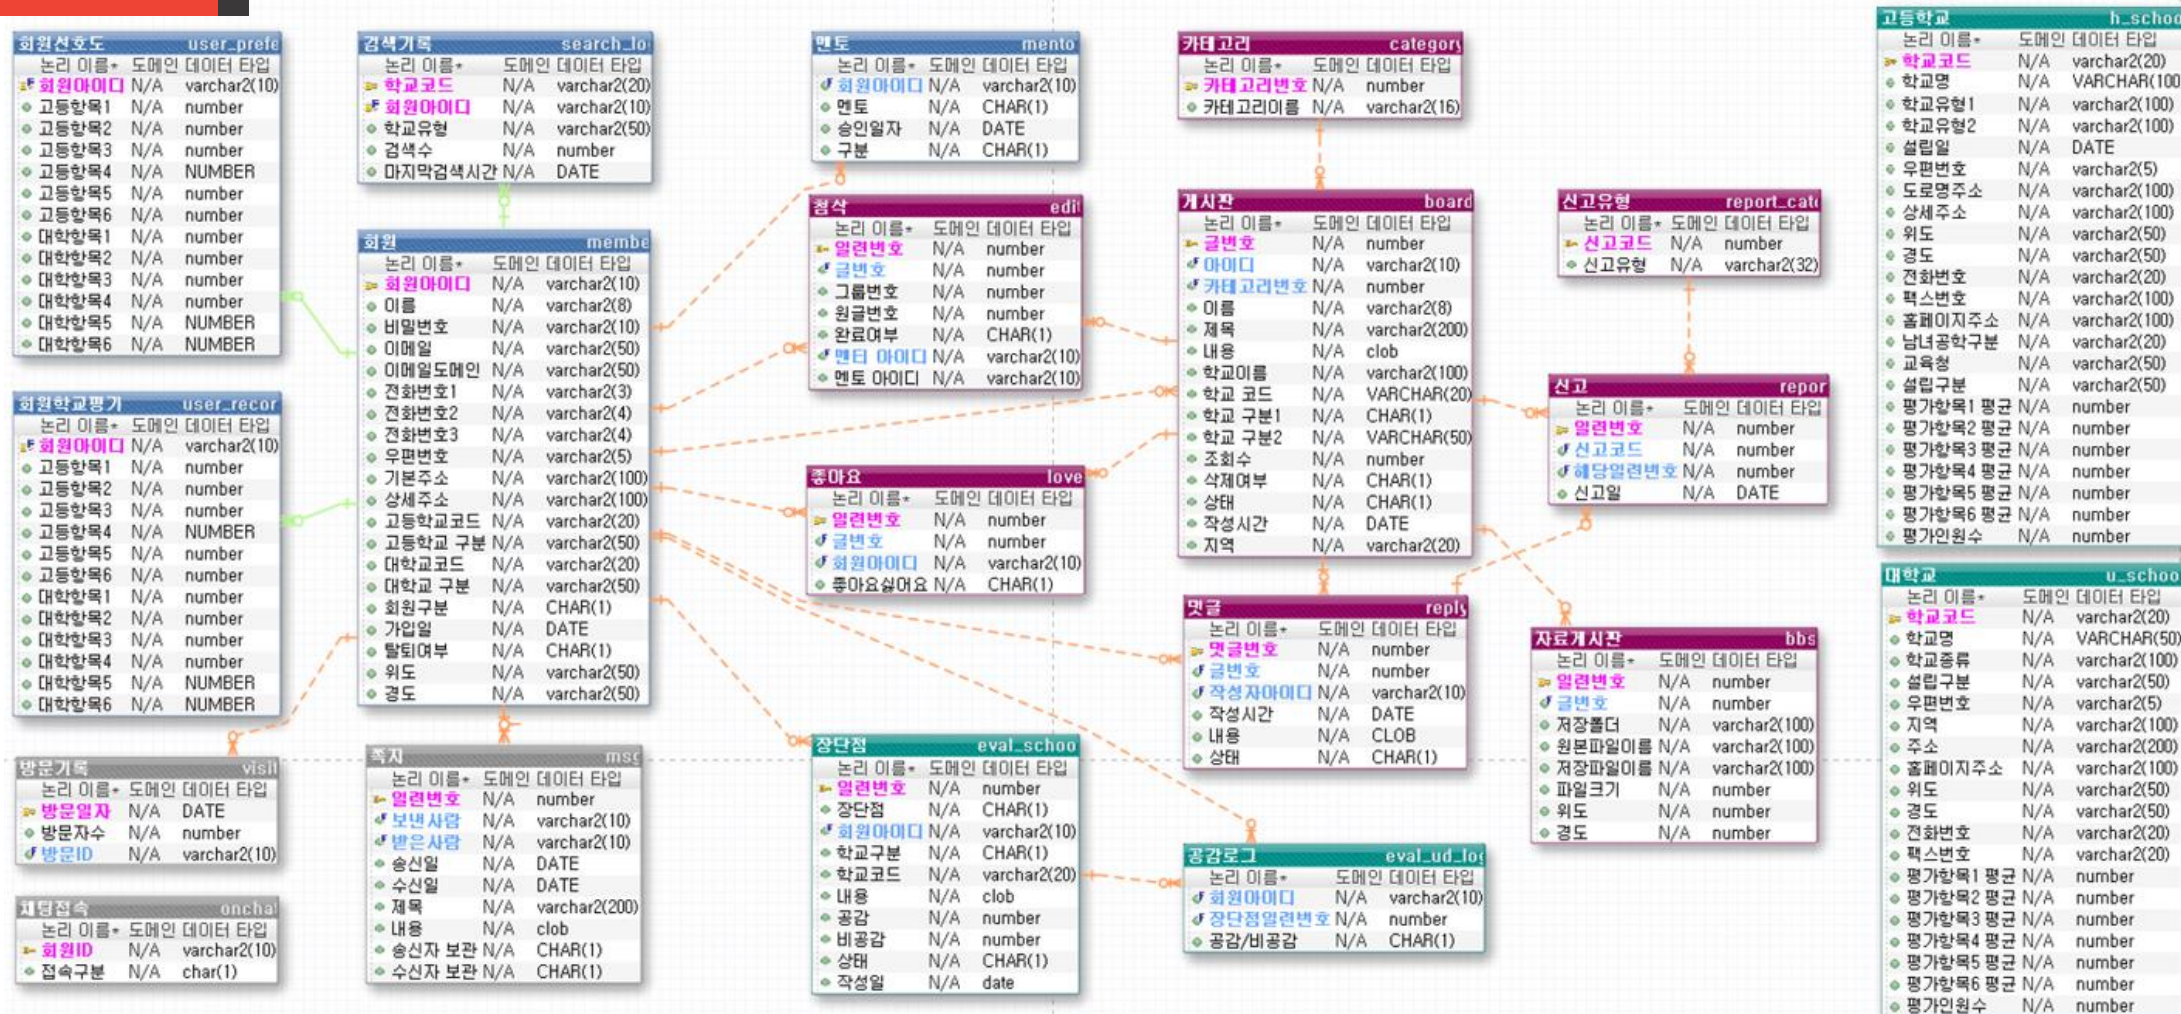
회원선호도 user_prefe
| 논리 이름 | 도메인 | 데이터 타입 |
|---|---|---|
| 회원아이디 | N/A | varchar2(10) |
| 고등항목1 | N/A | number |
| 고등항목2 | N/A | number |
| 고등항목3 | N/A | number |
| 고등항목4 | N/A | NUMBER |
| 고등항목5 | N/A | number |
| 고등항목6 | N/A | number |
| 대학항목1 | N/A | number |
| 대학항목2 | N/A | number |
| 대학항목3 | N/A | number |
| 대학항목4 | N/A | number |
| 대학항목5 | N/A | NUMBER |
| 대학항목6 | N/A | NUMBER |

회원학교평가 user_recor
| 논리 이름 | 도메인 | 데이터 타입 |
|---|---|---|
| 회원아이디 | N/A | varchar2(10) |
| 고등항목1 | N/A | number |
| 고등항목2 | N/A | number |
| 고등항목3 | N/A | number |
| 고등항목4 | N/A | NUMBER |
| 고등항목5 | N/A | number |
| 고등항목6 | N/A | number |
| 대학항목1 | N/A | number |
| 대학항목2 | N/A | number |
| 대학항목3 | N/A | number |
| 대학항목4 | N/A | number |
| 대학항목5 | N/A | NUMBER |
| 대학항목6 | N/A | NUMBER |

방문기록 visit
| 논리 이름 | 도메인 | 데이터 타입 |
|---|---|---|
| 방문일자 | N/A | DATE |
| 방문자수 | N/A | number |
| 방문ID | N/A | varchar2(10) |

채팅접속 onchat
| 논리 이름 | 도메인 | 데이터 타입 |
|---|---|---|
| 회원ID | N/A | varchar2(10) |
| 접속구분 | N/A | char(1) |

검색기록 search_lo
| 논리 이름 | 도메인 | 데이터 타입 |
|---|---|---|
| 학교코드 | N/A | varchar2(20) |
| 회원아이디 | N/A | varchar2(10) |
| 학교유형 | N/A | varchar2(50) |
| 검색수 | N/A | number |
| 마지막검색시간 | N/A | DATE |

회원 membe
| 논리 이름 | 도메인 | 데이터 타입 |
|---|---|---|
| 회원아이디 | N/A | varchar2(10) |
| 이름 | N/A | varchar2(8) |
| 비밀번호 | N/A | varchar2(10) |
| 이메일 | N/A | varchar2(50) |
| 이메일도메인 | N/A | varchar2(50) |
| 전화번호1 | N/A | varchar2(3) |
| 전화번호2 | N/A | varchar2(4) |
| 전화번호3 | N/A | varchar2(4) |
| 우편번호 | N/A | varchar2(5) |
| 기본주소 | N/A | varchar2(100) |
| 상세주소 | N/A | varchar2(100) |
| 고등학교코드 | N/A | varchar2(20) |
| 고등학교 구분 | N/A | varchar2(50) |
| 대학교코드 | N/A | varchar2(20) |
| 대학교 구분 | N/A | varchar2(50) |
| 회원구분 | N/A | CHAR(1) |
| 가입일 | N/A | DATE |
| 탈퇴여부 | N/A | CHAR(1) |
| 위도 | N/A | varchar2(50) |
| 경도 | N/A | varchar2(50) |

쪽지 msg
| 논리 이름 | 도메인 | 데이터 타입 |
|---|---|---|
| 일련번호 | N/A | number |
| 보낸 사람 | N/A | varchar2(10) |
| 받은 사람 | N/A | varchar2(10) |
| 송신일 | N/A | DATE |
| 수신일 | N/A | DATE |
| 제목 | N/A | varchar2(200) |
| 내용 | N/A | clob |
| 송신자 보관 | N/A | CHAR(1) |
| 수신자 보관 | N/A | CHAR(1) |

멘토 mento
| 논리 이름 | 도메인 | 데이터 타입 |
|---|---|---|
| 회원아이디 | N/A | varchar2(10) |
| 멘토 | N/A | CHAR(1) |
| 승인일자 | N/A | DATE |
| 구분 | N/A | CHAR(1) |

첨삭 edit
| 논리 이름 | 도메인 | 데이터 타입 |
|---|---|---|
| 일련번호 | N/A | number |
| 글번호 | N/A | number |
| 그룹번호 | N/A | number |
| 원글번호 | N/A | number |
| 완료여부 | N/A | CHAR(1) |
| 멘티 아이디 | N/A | varchar2(10) |
| 멘토 아이디 | N/A | varchar2(10) |

좋아요 love
| 논리 이름 | 도메인 | 데이터 타입 |
|---|---|---|
| 일련번호 | N/A | number |
| 글번호 | N/A | number |
| 회원아이디 | N/A | varchar2(10) |
| 좋아요싫어요 | N/A | CHAR(1) |

장단점 eval_schoo
| 논리 이름 | 도메인 | 데이터 타입 |
|---|---|---|
| 일련번호 | N/A | number |
| 장단점 | N/A | CHAR(1) |
| 회원아이디 | N/A | varchar2(10) |
| 학교구분 | N/A | CHAR(1) |
| 학교코드 | N/A | varchar2(20) |
| 내용 | N/A | clob |
| 공감 | N/A | number |
| 비공감 | N/A | number |
| 상태 | N/A | CHAR(1) |
| 작성일 | N/A | date |

카테고리 category
| 논리 이름 | 도메인 | 데이터 타입 |
|---|---|---|
| 카테고리번호 | N/A | number |
| 카테고리이름 | N/A | varchar2(16) |

게시판 board
| 논리 이름 | 도메인 | 데이터 타입 |
|---|---|---|
| 글번호 | N/A | number |
| 아이디 | N/A | varchar2(10) |
| 카테고리번호 | N/A | number |
| 이름 | N/A | varchar2(8) |
| 제목 | N/A | varchar2(200) |
| 내용 | N/A | clob |
| 학교이름 | N/A | varchar2(100) |
| 학교 코드 | N/A | VARCHAR(20) |
| 학교 구분1 | N/A | CHAR(1) |
| 학교 구분2 | N/A | VARCHAR(50) |
| 조회수 | N/A | number |
| 삭제여부 | N/A | CHAR(1) |
| 상태 | N/A | CHAR(1) |
| 작성시간 | N/A | DATE |
| 지역 | N/A | varchar2(20) |

댓글 reply
| 논리 이름 | 도메인 | 데이터 타입 |
|---|---|---|
| 댓글번호 | N/A | number |
| 글번호 | N/A | number |
| 작성자아이디 | N/A | varchar2(10) |
| 작성시간 | N/A | DATE |
| 내용 | N/A | CLOB |
| 상태 | N/A | CHAR(1) |

공감로그 eval_ud_log
| 논리 이름 | 도메인 | 데이터 타입 |
|---|---|---|
| 회원아이디 | N/A | varchar2(10) |
| 장단점일련번호 | N/A | number |
| 공감/비공감 | N/A | CHAR(1) |

신고유형 report_cat
| 논리 이름 | 도메인 | 데이터 타입 |
|---|---|---|
| 신고코드 | N/A | number |
| 신고유형 | N/A | varchar2(32) |

신고 repor
| 논리 이름 | 도메인 | 데이터 타입 |
|---|---|---|
| 일련번호 | N/A | number |
| 신고코드 | N/A | number |
| 해당일련번호 | N/A | number |
| 신고일 | N/A | DATE |

자료게시판 bbs
| 논리 이름 | 도메인 | 데이터 타입 |
|---|---|---|
| 일련번호 | N/A | number |
| 글번호 | N/A | number |
| 저장폴더 | N/A | varchar2(100) |
| 원본파일이름 | N/A | varchar2(100) |
| 저장파일이름 | N/A | varchar2(100) |
| 파일크기 | N/A | number |
| 위도 | N/A | number |
| 경도 | N/A | number |

고등학교 h_schoo
| 논리 이름 | 도메인 | 데이터 타입 |
|---|---|---|
| 학교코드 | N/A | varchar2(20) |
| 학교명 | N/A | VARCHAR(100 |
| 학교유형1 | N/A | varchar2(100) |
| 학교유형2 | N/A | varchar2(100) |
| 설립일 | N/A | DATE |
| 우편번호 | N/A | varchar2(5) |
| 도로명주소 | N/A | varchar2(100) |
| 상세주소 | N/A | varchar2(100) |
| 위도 | N/A | varchar2(50) |
| 경도 | N/A | varchar2(50) |
| 전화번호 | N/A | varchar2(20) |
| 팩스번호 | N/A | varchar2(100) |
| 홈페이지주소 | N/A | varchar2(100) |
| 남녀공학구분 | N/A | varchar2(20) |
| 교육청 | N/A | varchar2(50) |
| 설립구분 | N/A | varchar2(50) |
| 평가항목1 평균 | N/A | number |
| 평가항목2 평균 | N/A | number |
| 평가항목3 평균 | N/A | number |
| 평가항목4 평균 | N/A | number |
| 평가항목5 평균 | N/A | number |
| 평가항목6 평균 | N/A | number |
| 평가인원수 | N/A | number |

대학교 u_schoo
| 논리 이름 | 도메인 | 데이터 타입 |
|---|---|---|
| 학교코드 | N/A | varchar2(20) |
| 학교명 | N/A | VARCHAR(50) |
| 학교종류 | N/A | varchar2(100) |
| 설립구분 | N/A | varchar2(50) |
| 우편번호 | N/A | varchar2(5) |
| 지역 | N/A | varchar2(100) |
| 주소 | N/A | varchar2(200) |
| 홈페이지주소 | N/A | varchar2(100) |
| 위도 | N/A | varchar2(50) |
| 경도 | N/A | varchar2(50) |
| 전화번호 | N/A | varchar2(20) |
| 팩스번호 | N/A | varchar2(20) |
| 평가항목1 평균 | N/A | number |
| 평가항목2 평균 | N/A | number |
| 평가항목3 평균 | N/A | number |
| 평가항목4 평균 | N/A | number |
| 평가항목5 평균 | N/A | number |
| 평가항목6 평균 | N/A | number |
| 평가인원수 | N/A | number |